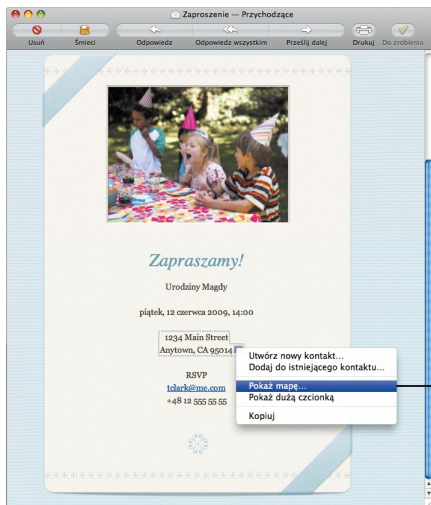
Zaproszenie — Przychodzące

Usuń
Śmieci
Odpowiedz
Odpowiedz wszystkim
Prześlij dalej
Drukuj
Do zrobienia

Zapraszamy!

Urodziny Magdy

piątek, 12 czerwca 2009, 14:00

1234 Main Street
Anytown, CA 95014

RSVP
tclark@me.com
+48 12 555 55 55

Utwórz nowy kontakt...
Dodaj do istniejącego kontaktu...
Pokaż mapę...
Pokaż dużą czcionką
Kopiuj